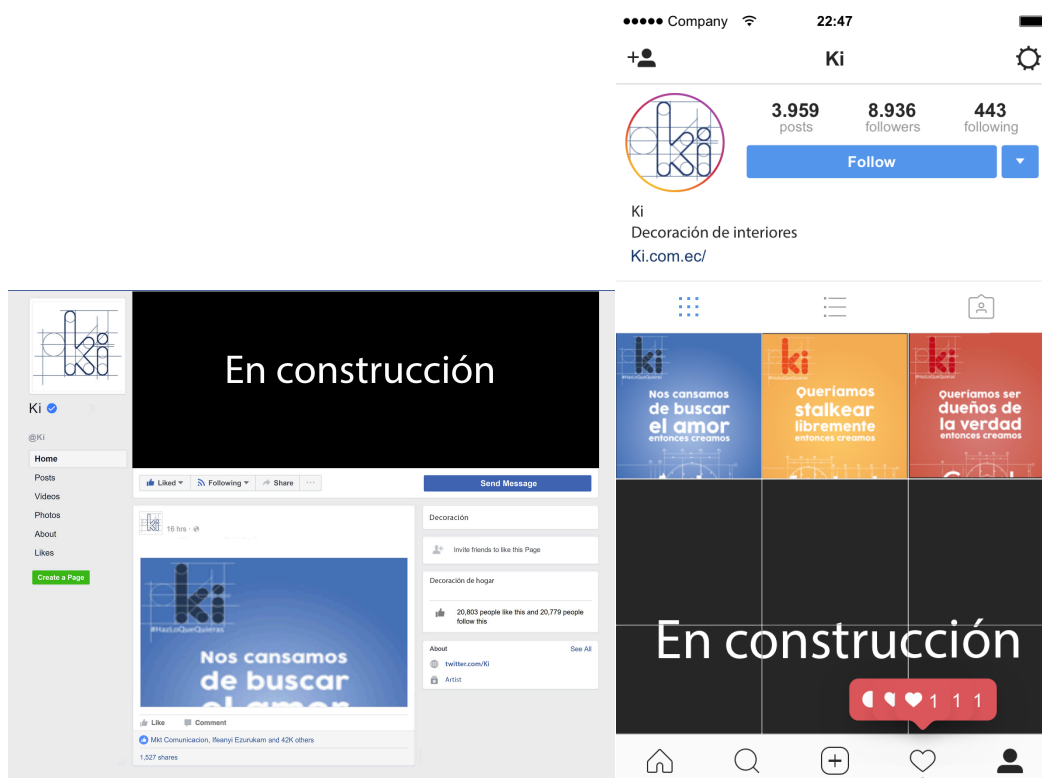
ki

Ki

@Ki

Home
Posts
Videos
Photos
About
Likes

Create a Page

En construcción

Liked ▾
Following ▾
Share
...

Send Message

ki
16 hrs ·

ki
#HazLoQueQuieras
Nos cansamos de buscar el amor

Like
Comment

Mkt Comunicacion, Ifeanyi Ezurukam and 42K others

1,527 shares

Decoración

Invite friends to like this Page

Decoración de hogar

20,803 people like this and 20,779 people follow this

About
See All
twitter.com/Ki
Artist

●●●●● Company
22:47

Ki

3.959
posts
8.936
followers
443
following

Follow

Ki
Decoración de interiores
Ki.com.ec/

ki
#HazLoQueQuieras
Nos cansamos de buscar el amor
entonces creamos

ki
#HazLoQueQuieras
Queríamos stalkear libremente
entonces creamos

ki
#HazLoQueQuieras
Queríamos ser dueños de la verdad
entonces creamos

En construcción

1 1 1